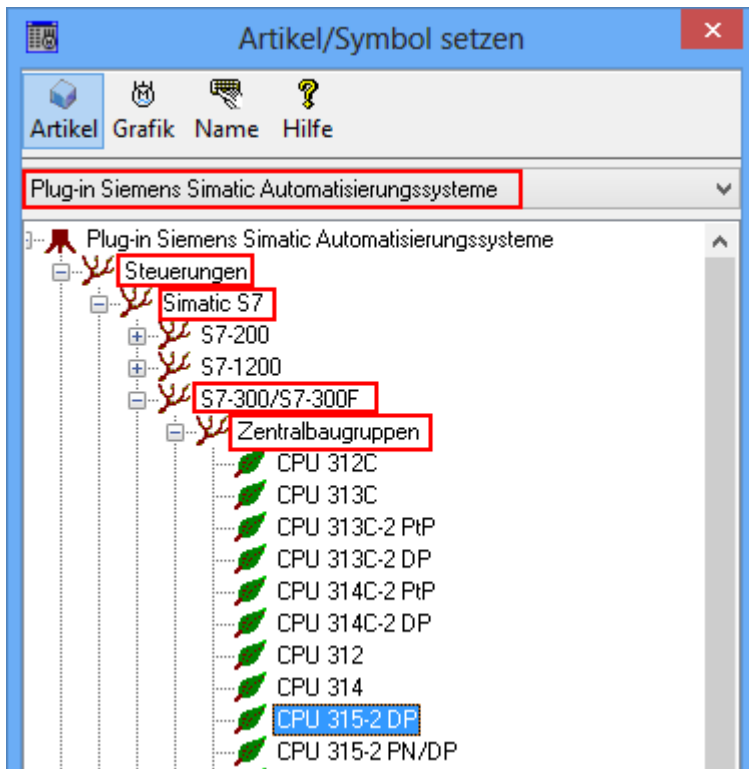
Artikel/Symbol setzen

Artikel Grafik Name Hilfe

Plug-in Siemens Simatic Automatisierungssysteme

Plug-in Siemens Simatic Automatisierungssysteme
Steuerungen
Simatic S7
S7-200
S7-1200
S7-300/S7-300F
Zentralbaugruppen
CPU 312C
CPU 313C
CPU 313C-2 PtP
CPU 313C-2 DP
CPU 314C-2 PtP
CPU 314C-2 DP
CPU 312
CPU 314
CPU 315-2 DP
CPU 315-2 PN/DP